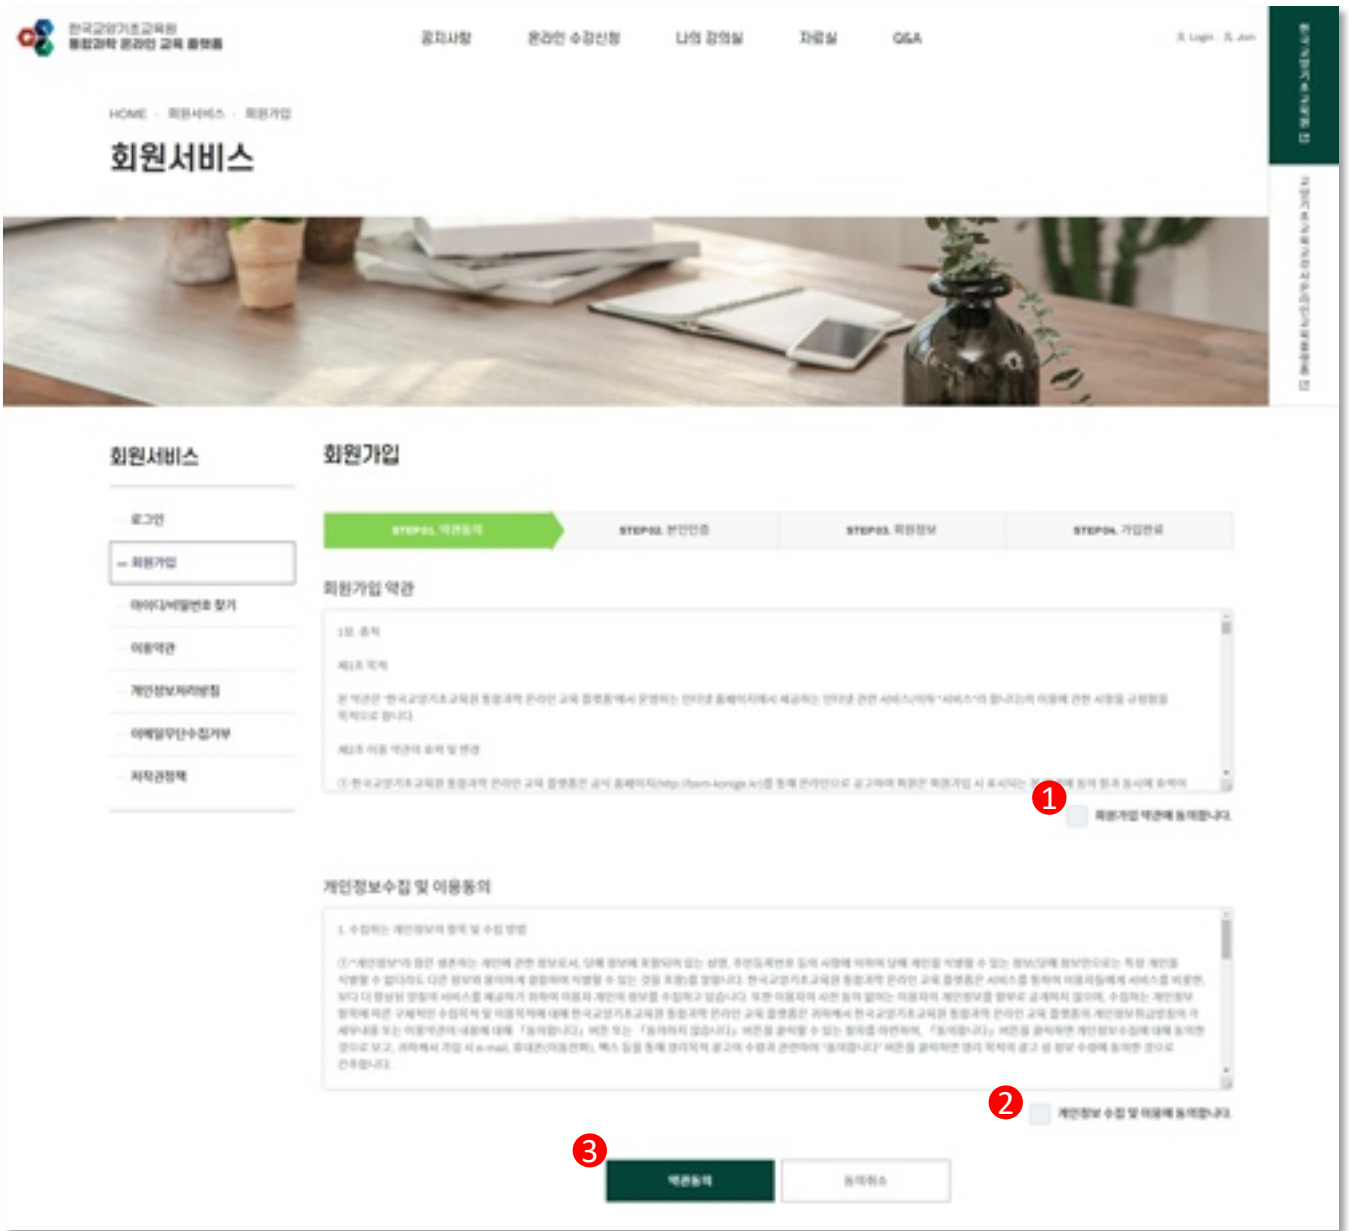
한국교양기초교육원
통합과학 온라인 교육 플랫폼

공지사항 온라인 수강신청 나의 강의실 자료실 Q&A

Login Join

HOME · 회원서비스 · 회원가입

회원서비스

회원서비스

로그인
– 회원가입
아이디/비밀번호 찾기
이용약관
개인정보처리방침
이메일무단수집거부
저작권정책

회원가입

STEP01. 약관동의 STEP02. 본인인증 STEP03. 회원정보 STEP04. 가입완료

회원가입 약관

1장. 총칙

제1조 목적

본 약관은 "한국교양기초교육원 통합과학 온라인 교육 플랫폼"에서 운영하는 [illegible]

제2조 이용 약관의 효력 및 변경

① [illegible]

1

회원가입 약관에 동의합니다.

개인정보수집 및 이용동의

1. 수집하는 개인정보의 항목 및 수집 방법

① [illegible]

2

개인정보 수집 및 이용에 동의합니다.

3

약관동의 동의하지 않음